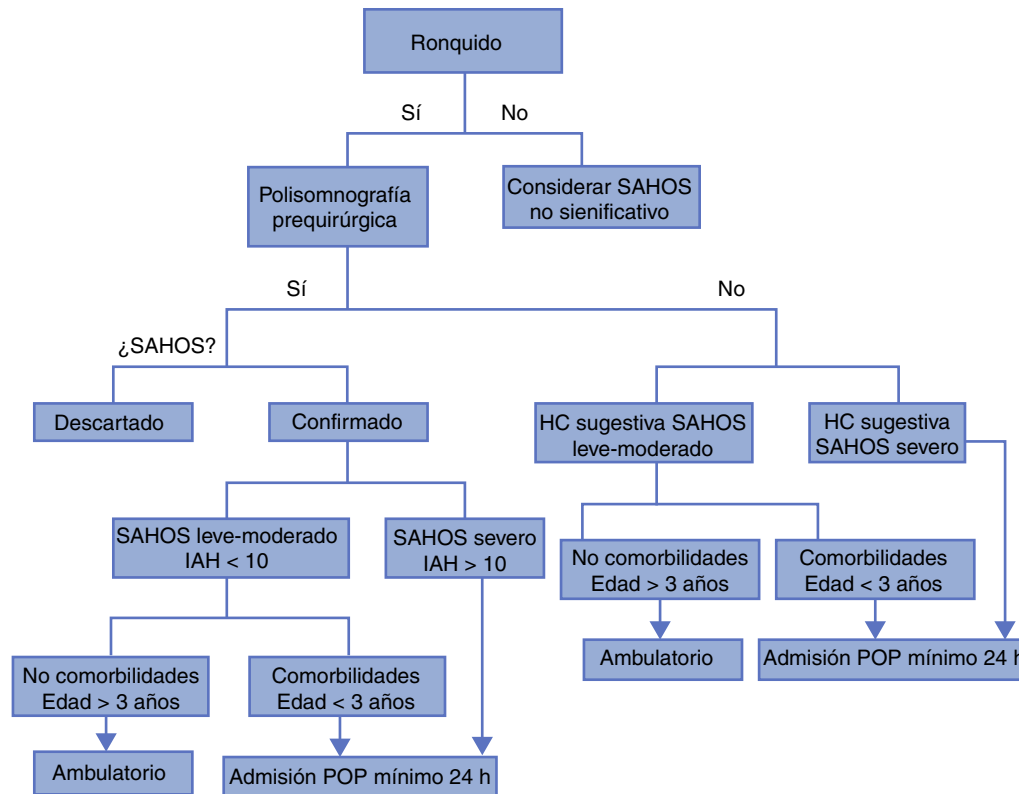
Ronquido

Sí

No

Polisomnografía prequirúrgica

Considerar SAHOS no sienificativo

Sí

No

¿SAHOS?

Descartado

Confirmado

HC sugestiva SAHOS leve-moderado

HC sugestiva SAHOS severo

SAHOS leve-moderado IAH < 10

SAHOS severo IAH > 10

No comorbilidades Edad > 3 años

Comorbilidades Edad < 3 años

Ambulatorio

Admisión POP mínimo 24 h

No comorbilidades Edad > 3 años

Comorbilidades Edad < 3 años

Ambulatorio

Admisión POP mínimo 24 h